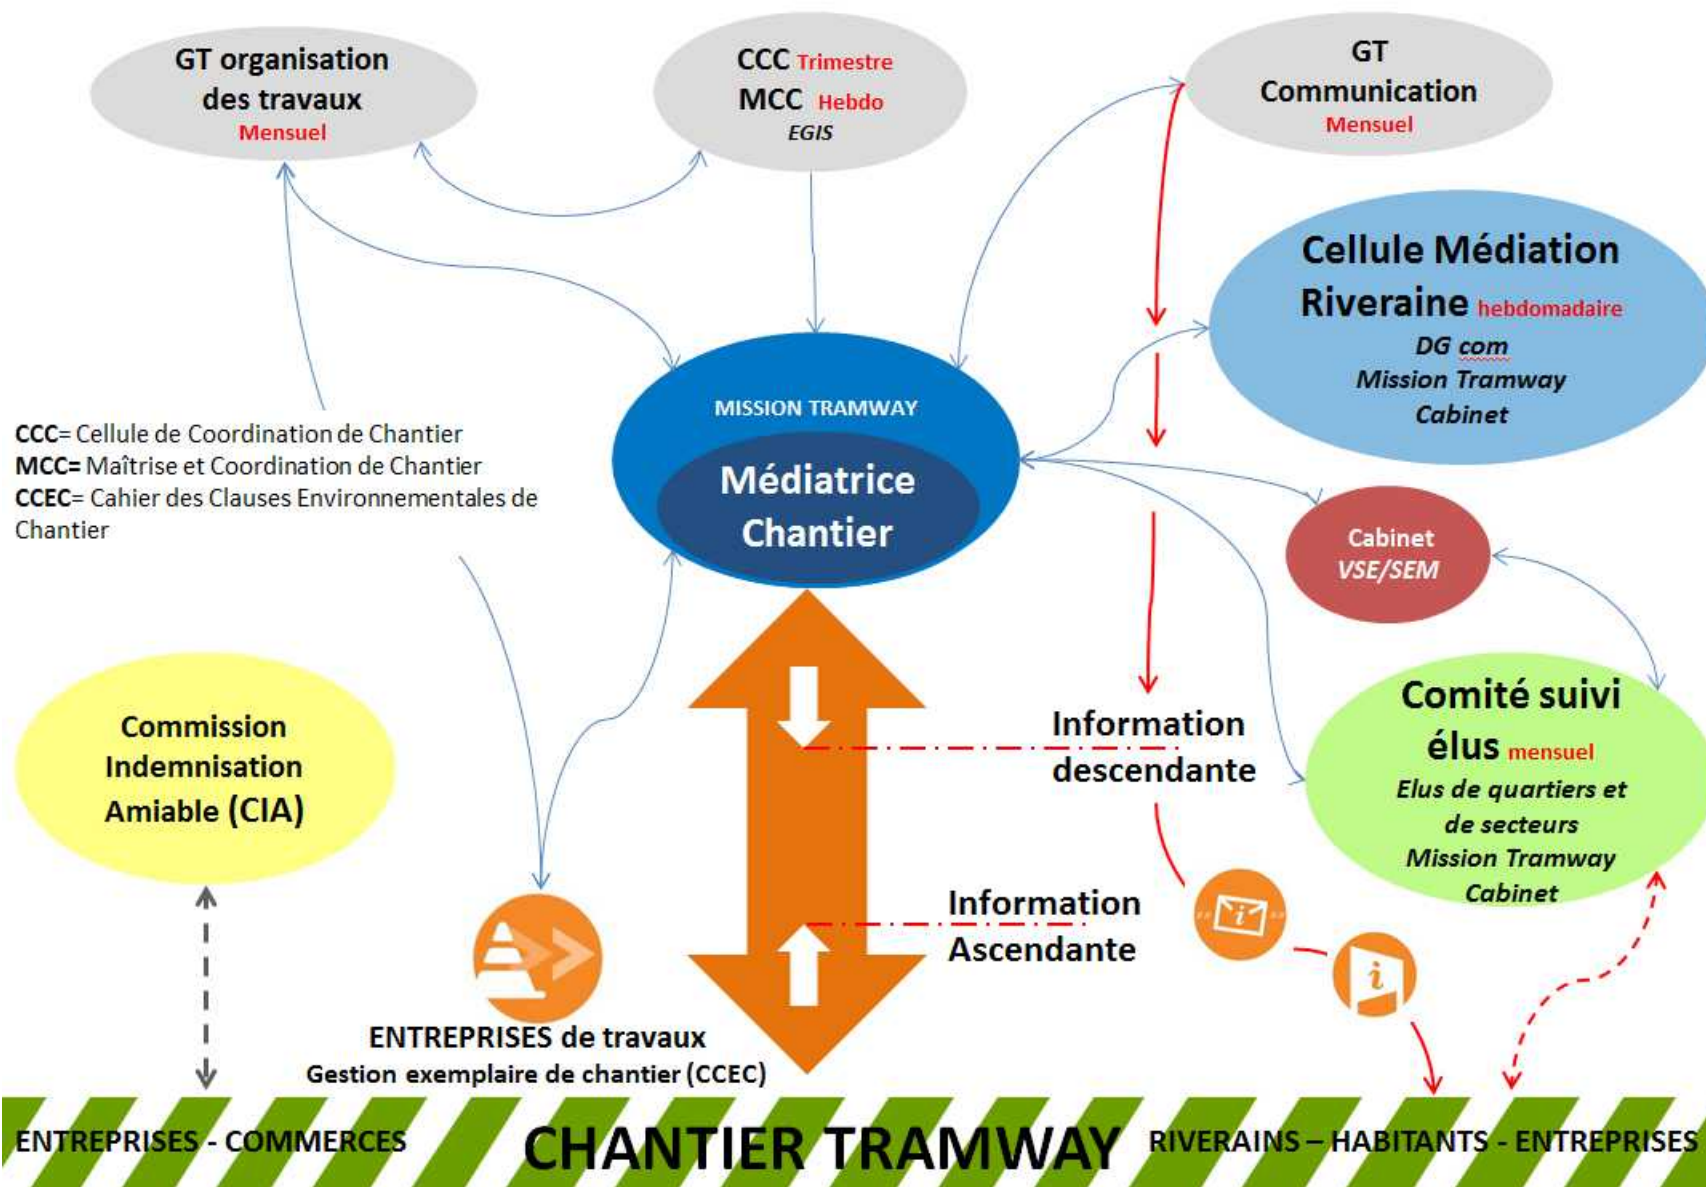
GT organisation des travaux
Mensuel

CCC Trimestre
MCC Hebdo
EGIS

GT Communication
Mensuel

Cellule Médiation Riveraine hebdomadaire
DG com
Mission Tramway
Cabinet

MISSION TRAMWAY
Médiatrice Chantier

CCC= Cellule de Coordination de Chantier
MCC= Maîtrise et Coordination de Chantier
CCEC= Cahier des Clauses Environnementales de Chantier

Cabinet
VSE/SEM

Commission Indemnisation Amiable (CIA)

Information descendante

Comité suivi élus mensuel
Elus de quartiers et de secteurs
Mission Tramway
Cabinet

Information Ascendante

ENTREPRISES de travaux
Gestion exemplaire de chantier (CCEC)

ENTREPRISES - COMMERCES
CHANTIER TRAMWAY
RIVERAINS – HABITANTS - ENTREPRISES